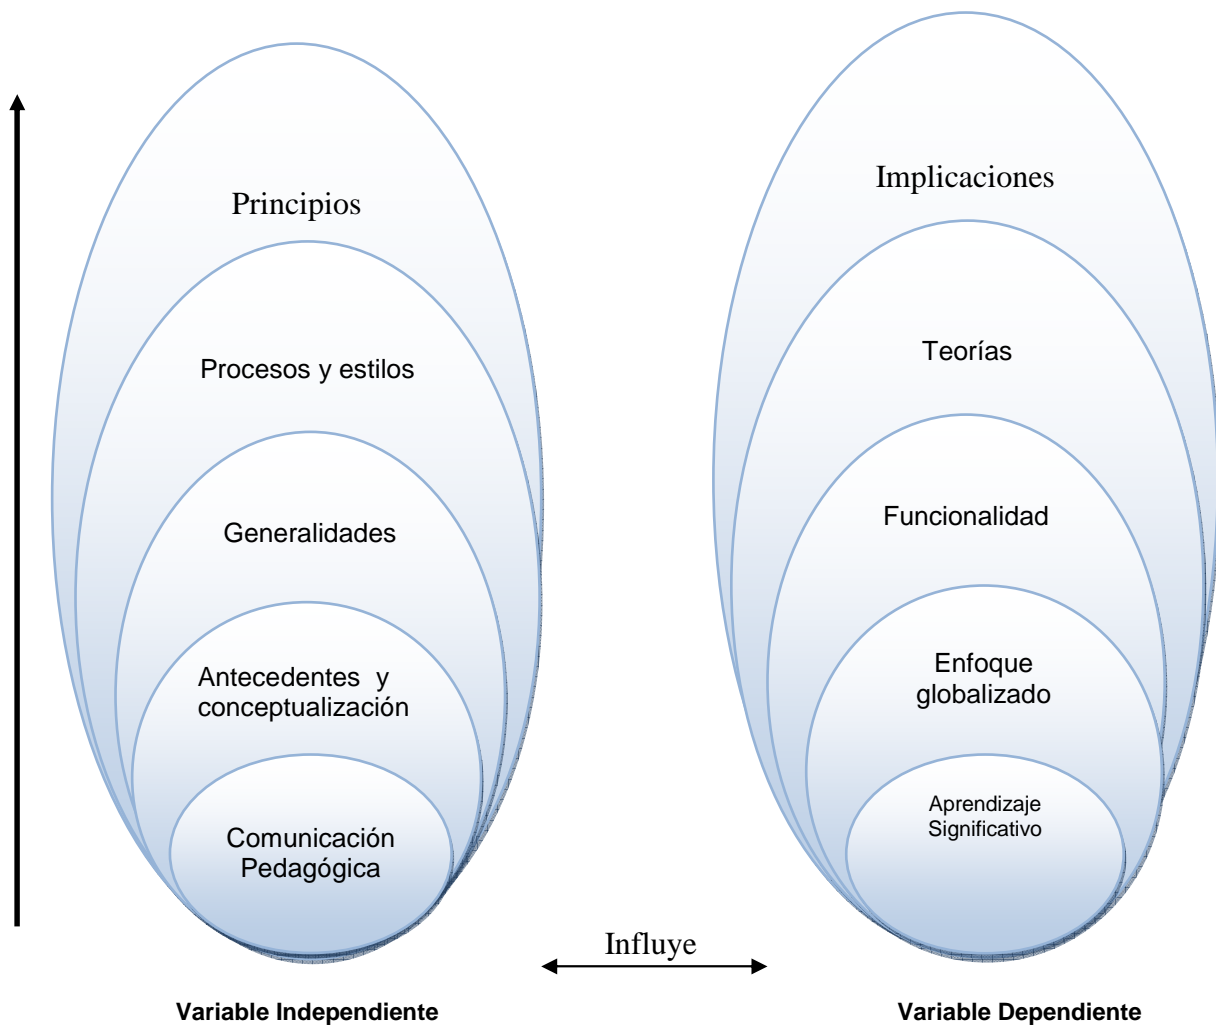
Principios

Procesos y estilos

Generalidades

Antecedentes y conceptualización

Comunicación Pedagógica

Implicaciones

Teorías

Funcionalidad

Enfoque globalizado

Aprendizaje Significativo

Influye

Variable Independiente

Variable Dependiente